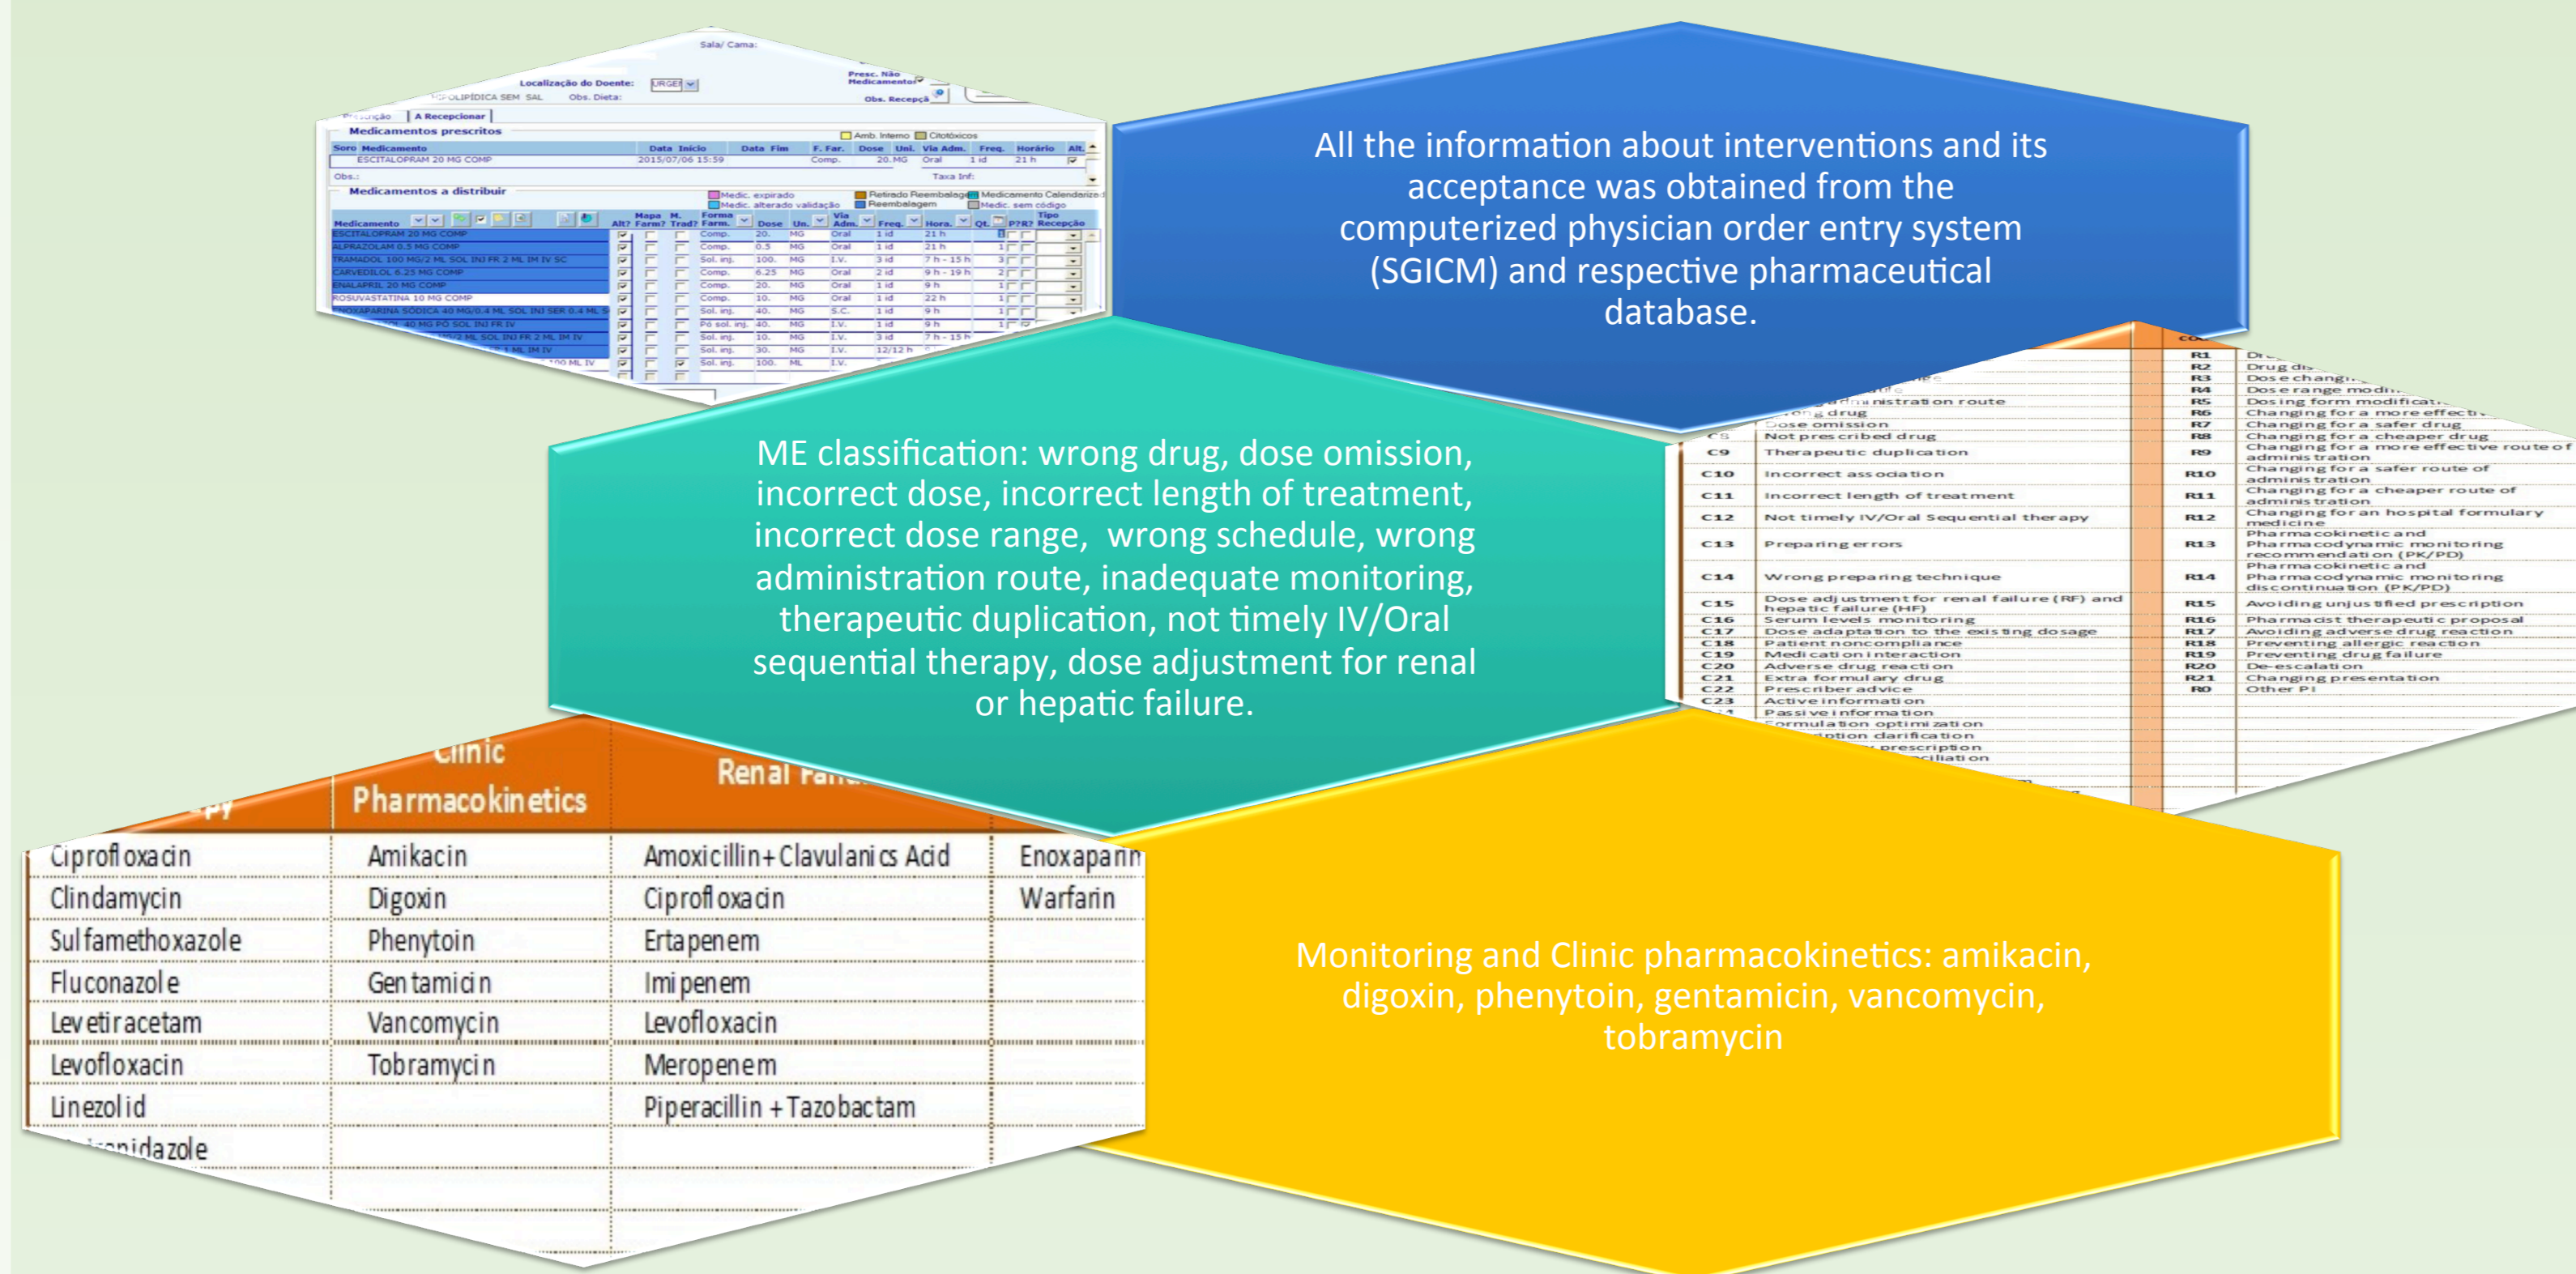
Sala/ Cama:

Localização do Doente: URGE

Presc. Não Medicamentos

Obs. Dieta:

Obs. Recepçã

A Recepcionar

Medicamentos prescritos

Amb. Interno | Citotóxicos

| Soro | Medicamento | Data Início | Data Fim | F. Far. | Dose | Uni. | Via Adm. | Freq. | Horário | Alt. |
|---|---|---|---|---|---|---|---|---|---|---|
| | ESCITALOPRAM 20 MG COMP | 2015/07/06 15:59 | | Comp. | 20. | MG | Oral | 1 id | 21 h | |

Obs.:

Taxa Inf:

Medicamentos a distribuir

Medic. expirado | Retirado Reembalagem | Medicamento Calendarizado | Medic. alterado validação | Reembalagem | Medic. sem código

| Medicamento | Alt? | Mapa Farm? | M. Trad? | Forma Farm. | Dose | Un. | Via Adm. | Freq. | Hora. | Qt. | P?R? | Tipo Recepção |
|---|---|---|---|---|---|---|---|---|---|---|---|---|
| ESCITALOPRAM 20 MG COMP | | | | Comp. | 20. | MG | Oral | 1 id | 21 h | 1 | | |
| ALPRAZOLAM 0.5 MG COMP | | | | Comp. | 0.5 | MG | Oral | 1 id | 21 h | 1 | | |
| TRAMADOL 100 MG/2 ML SOL INJ FR 2 ML IM IV SC | | | | Sol. inj. | 100. | MG | I.V. | 3 id | 7 h - 15 h | 3 | | |
| CARVEDILOL 6.25 MG COMP | | | | Comp. | 6.25 | MG | Oral | 2 id | 9 h - 19 h | 2 | | |
| ENALAPRIL 20 MG COMP | | | | Comp. | 20. | MG | Oral | 1 id | 9 h | 1 | | |
| ROSUVASTATINA 10 MG COMP | | | | Comp. | 10. | MG | Oral | 1 id | 22 h | 1 | | |
| ENOXAPARINA SODICA 40 MG/0.4 ML SOL INJ SER 0.4 ML | | | | Sol. inj. | 40. | MG | S.C. | 1 id | 9 h | 1 | | |
| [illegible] 40 MG PO SOL INJ FR IV | | | | Pó sol. inj. | 40. | MG | I.V. | 1 id | 9 h | 1 | | |
| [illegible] ML SOL INJ FR 2 ML IM IV | | | | Sol. inj. | 10. | MG | I.V. | 3 id | 7 h - 15 h | | | |
| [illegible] 1 ML IM IV | | | | Sol. inj. | 30. | MG | I.V. | 12/12 h | | | | |
| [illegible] 100 ML IV | | | | Sol. inj. | 100. | ML | I.V. | | | | | |

All the information about interventions and its acceptance was obtained from the computerized physician order entry system (SGICM) and respective pharmaceutical database.

| | | | |
|---|---|---|---|
| | | R1 | Dr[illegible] |
| | | R2 | Drug dis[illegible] |
| | | R3 | Dose changin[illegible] |
| | | R4 | Dose range modi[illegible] |
| | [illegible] administration route | R5 | Dosing form modificat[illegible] |
| | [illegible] drug | R6 | Changing for a more effecti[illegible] |
| | Dose omission | R7 | Changing for a safer drug |
| C8 | Not prescribed drug | R8 | Changing for a cheaper drug |
| C9 | Therapeutic duplication | R9 | Changing for a more effective route of administration |
| C10 | Incorrect association | R10 | Changing for a safer route of administration |
| C11 | Incorrect length of treatment | R11 | Changing for a cheaper route of administration |
| C12 | Not timely IV/Oral Sequential therapy | R12 | Changing for an hospital formulary medicine |
| C13 | Preparing errors | R13 | Pharmacokinetic and Pharmacodynamic monitoring recommendation (PK/PD) |
| C14 | Wrong preparing technique | R14 | Pharmacokinetic and Pharmacodynamic monitoring discontinuation (PK/PD) |
| C15 | Dose adjustment for renal failure (RF) and hepatic failure (HF) | R15 | Avoiding unjustified prescription |
| C16 | Serum levels monitoring | R16 | Pharmacist therapeutic proposal |
| C17 | Dose adaptation to the existing dosage | R17 | Avoiding adverse drug reaction |
| C18 | Patient noncompliance | R18 | Preventing allergic reaction |
| C19 | Medication interaction | R19 | Preventing drug failure |
| C20 | Adverse drug reaction | R20 | De-escalation |
| C21 | Extra formulary drug | R21 | Changing presentation |
| C22 | Prescriber advice | R0 | Other PI |
| C23 | Active information | | |
| | Passive information | | |
| | Formulation optimization | | |
| | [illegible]ption clarification | | |
| | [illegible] prescription | | |
| | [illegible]ciliation | | |

ME classification: wrong drug, dose omission, incorrect dose, incorrect length of treatment, incorrect dose range, wrong schedule, wrong administration route, inadequate monitoring, therapeutic duplication, not timely IV/Oral sequential therapy, dose adjustment for renal or hepatic failure.

| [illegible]py | Clinic Pharmacokinetics | Renal Fa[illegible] | |
|---|---|---|---|
| Ciprofloxacin | Amikacin | Amoxicillin+Clavulanics Acid | Enoxaparin |
| Clindamycin | Digoxin | Ciprofloxacin | Warfarin |
| Sulfamethoxazole | Phenytoin | Ertapenem | |
| Fluconazole | Gentamicin | Imipenem | |
| Levetiracetam | Vancomycin | Levofloxacin | |
| Levofloxacin | Tobramycin | Meropenem | |
| Linezolid | | Piperacillin+Tazobactam | |
| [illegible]nidazole | | | |

Monitoring and Clinic pharmacokinetics: amikacin, digoxin, phenytoin, gentamicin, vancomycin, tobramycin